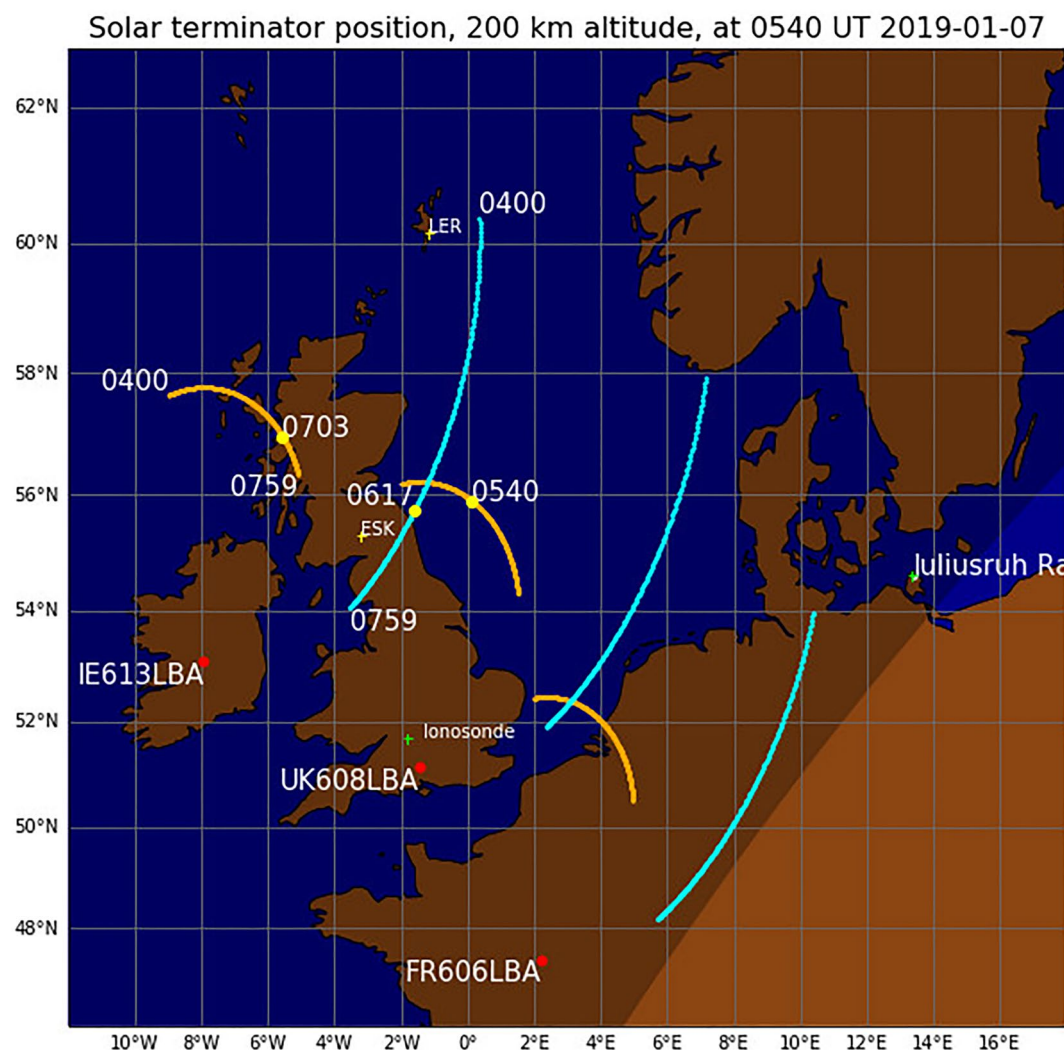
Solar terminator position, 200 km altitude, at 0540 UT 2019-01-07

62°N
60°N
58°N
56°N
54°N
52°N
50°N
48°N

0400
LER
0400
0703
0759
0617
0540
ESK
0759
Juliusruh Ra
IE613LBA
Ionosonde
UK608LBA
FR606LBA

10°W 8°W 6°W 4°W 2°W 0° 2°E 4°E 6°E 8°E 10°E 12°E 14°E 16°E